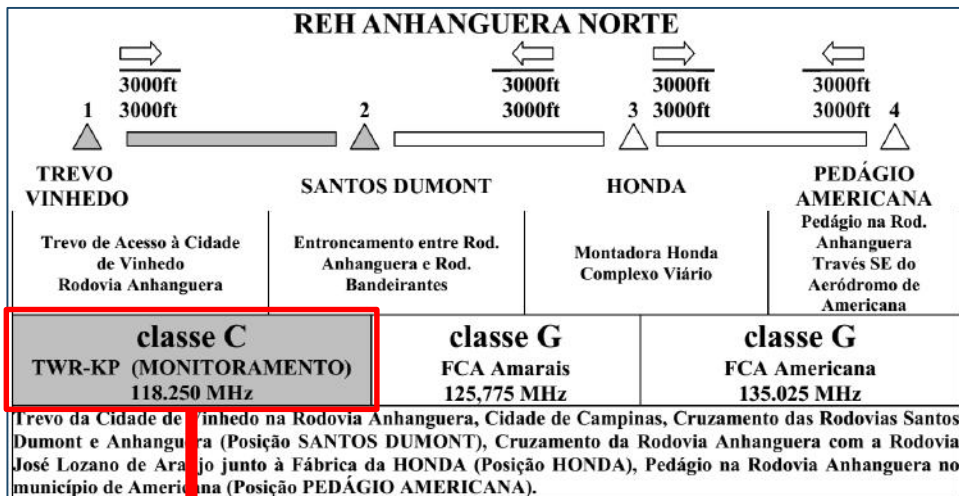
REH ANHANGUERA NORTE

3000ft
3000ft

3000ft
3000ft

3000ft
3000ft

3000ft
3000ft

1 2 3 4

TREVO VINHEDO

SANTOS DUMONT

HONDA

PEDÁGIO AMERICANA

| Trevo de Acesso à Cidade de Vinhedo Rodovia Anhanguera | Entroncamento entre Rod. Anhanguera e Rod. Bandeirantes | Montadora Honda Complexo Viário | Pedágio na Rod. Anhanguera Través SE do Aeródromo de Americana |
|---|---|---|---|

| classe C TWR-KP (MONITORAMENTO) 118.250 MHz | classe G FCA Amarais 125,775 MHz | classe G FCA Americana 135.025 MHz |
|---|---|---|

Trevo da Cidade de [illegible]inhedo na Rodovia Anhanguera, Cidade de Campinas, Cruzamento das Rodovias Santos Dumont e Anhangu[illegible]ra (Posição SANTOS DUMONT), Cruzamento da Rodovia Anhanguera com a Rodovia José Lozano de Ara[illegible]jo junto à Fábrica da HONDA (Posição HONDA), Pedágio na Rodovia Anhanguera no município de Ameri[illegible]na (Posição PEDÁGIO AMERICANA).